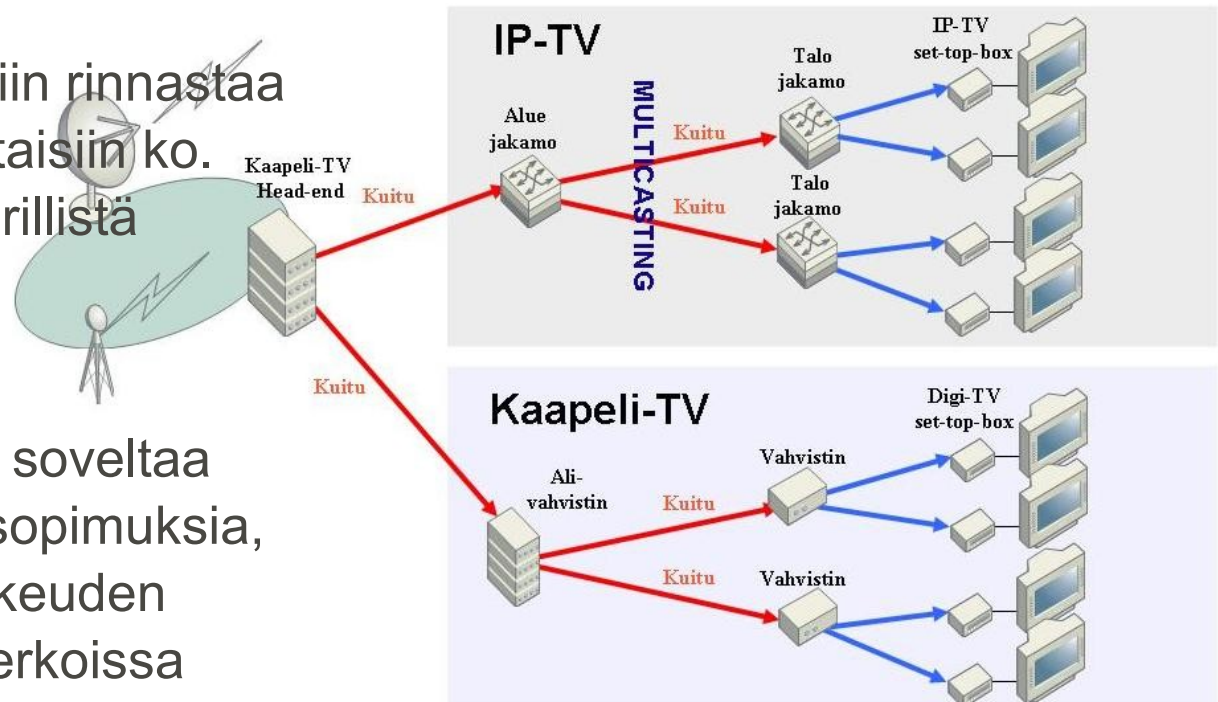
iin rinnastaa
taisiin ko.
rillistä

soveltaa
sopimuksia,
keuden
erkoissa

Kaapeli-TV Head-end

Kuitu

Kuitu

IP-TV

Alue jakamo

MULTICASTING

Kuitu

Kuitu

Talo jakamo

Talo jakamo

IP-TV set-top-box

Kaapeli-TV

Ali-vahvistin

Kuitu

Kuitu

Vahvistin

Vahvistin

Digi-TV set-top-box